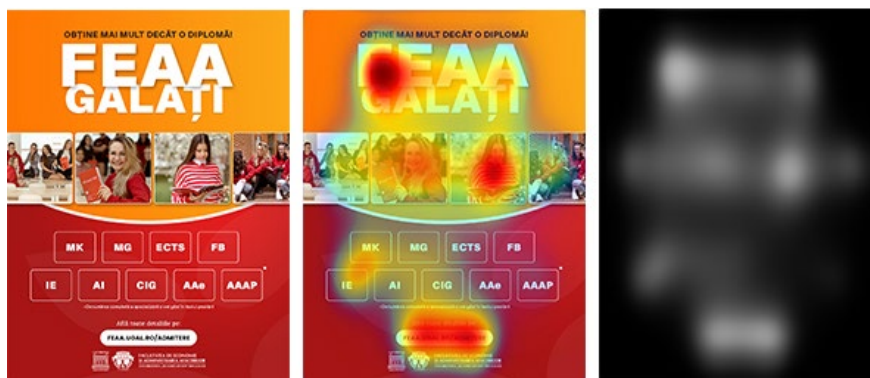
OBȚINE MAI MULT DECÂT O DIPLOMĂ!

FEAA GALAȚI

MK MG ECTS FB

IE AI CIG AAe AAAP

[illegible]

Află toate detaliile pe:

FEAA.UGAL.RO/ADMITERE

FACULTATEA DE ECONOMIE ȘI ADMINISTRAREA AFACERILOR

OBȚINE MAI MULT DECÂT O DIPLOMĂ!

FEAA GALAȚI

MK MG ECTS FB

IE AI CIG AAe AAAP

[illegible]

FEAA.UGAL.RO/ADMITERE